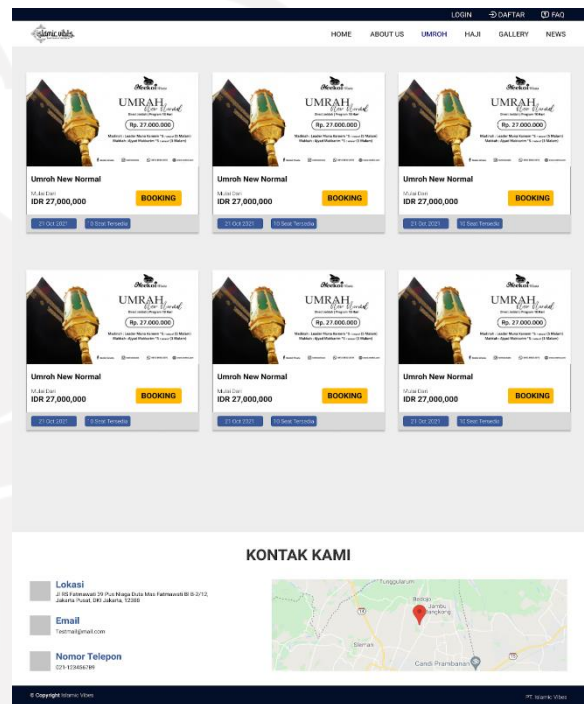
LOGIN DAFTAR FAQ

islamic vibes

HOME ABOUT US UMROH HAJI GALLERY NEWS

UMRAH New Normal
Rp. 27.000.000

Umroh New Normal
Mulai Dari
IDR 27,000,000
BOOKING
21 Oct 2021 10 Seat Tersedia

UMRAH New Normal
Rp. 27.000.000

Umroh New Normal
Mulai Dari
IDR 27,000,000
BOOKING
21 Oct 2021 10 Seat Tersedia

UMRAH New Normal
Rp. 27.000.000

Umroh New Normal
Mulai Dari
IDR 27,000,000
BOOKING
21 Oct 2021 10 Seat Tersedia

UMRAH New Normal
Rp. 27.000.000

Umroh New Normal
Mulai Dari
IDR 27,000,000
BOOKING
21 Oct 2021 10 Seat Tersedia

UMRAH New Normal
Rp. 27.000.000

Umroh New Normal
Mulai Dari
IDR 27,000,000
BOOKING
21 Oct 2021 10 Seat Tersedia

UMRAH New Normal
Rp. 27.000.000

Umroh New Normal
Mulai Dari
IDR 27,000,000
BOOKING
21 Oct 2021 10 Seat Tersedia

KONTAK KAMI

Lokasi
Jl RS Fatmawati 29 Pus Niaga Duta Mas Fatmawati Bl B-2/12, Jakarta Pusat, DKI Jakarta, 12300

Email
Testmail@mail.com

Nomor Telepon
021-123456789

Tugu Lurum
Bologi
Jambu
Plangkong
Sleman
Candi Prambanan

© Copyright Islamic Vibes
PT. Islamic Vibes